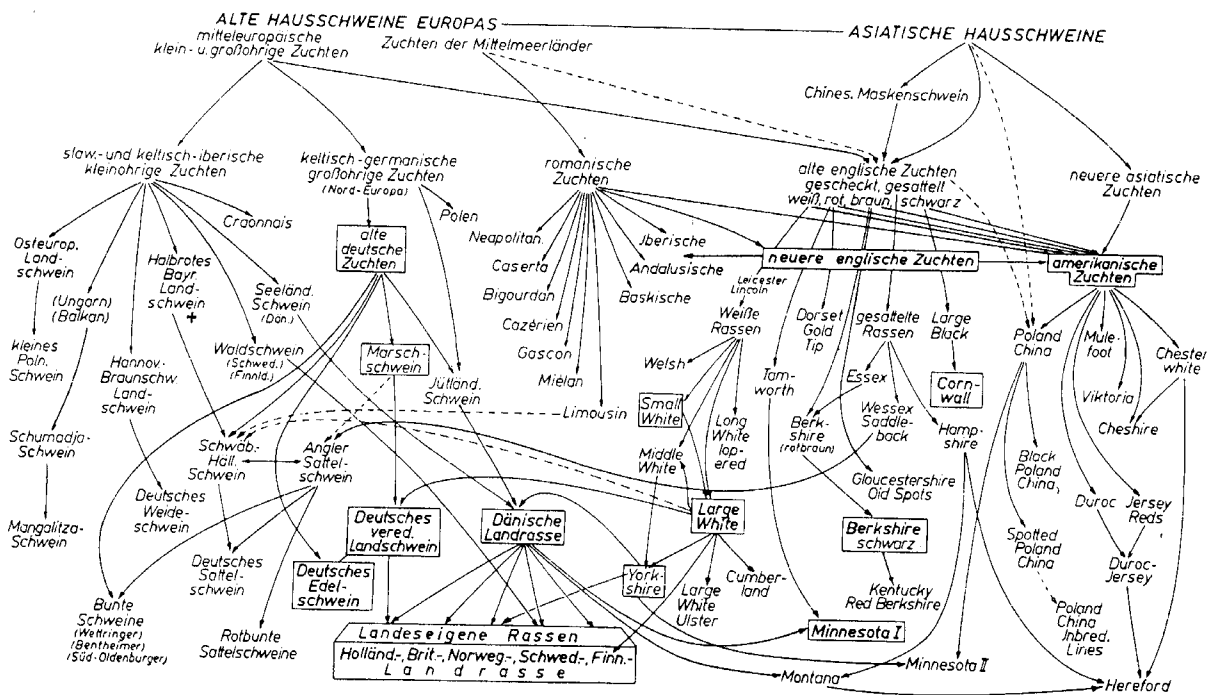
ALTE HAUSSCHWEINE EUROPAS

ASIATISCHE HAUSSCHWEINE

mitteleuropäische klein- u. großohrige Zuchten

Zuchten der Mittelmeerländer

Chines. Maskenschwein

slaw.- und keltisch-iberische kleinohrige Zuchten

keltisch-germanische großohrige Zuchten (Nord-Europa)

romanische Zuchten

alte englische Zuchten gescheckt, gesattelt weiß, rot, braun, schwarz

neuere asiatische Zuchten

Craonnais

Polen

alte deutsche Zuchten

Osteurop. Landschwein

Halbrotes Bayr. Landschwein +

Seeländ. Schwein (Dän.)

Neapolitan.

Caserta

Bigourdan

Cazérien

Gascon

Miélan

Limousin

Jberische

Andalusische

Baskische

neuere englische Zuchten

amerikanische Zuchten

(Ungarn) (Balkan)

kleines Poln. Schwein

Schumadja-Schwein

Mangalitza-Schwein

Hannov.-Braunschw. Landschwein

Deutsches Weideschwein

Waldschwein (Schwed.) (Finnld.)

Marschschwein

Jütländ. Schwein

Schwäb.-Hall. Schwein

Angler Sattelschwein

Deutsches Sattelschwein

Deutsches vered. Landschwein

Deutsches Edelschwein

Dänische Landrasse

Bunte Schweine (Weltringer) (Bentheimer) (Süd-Oldenburger)

Rotbunte Sattelschweine

Leicester Lincoln

Weiße Rassen

Welsh

Small White

Middle White

Long White lopered

Large White

Yorkshire

Large White Ulster

Cumberland

Tamworth

Dorset Gold Tip

gesattelte Rassen

Large Black

Cornwall

Essex

Berkshire (rotbraun)

Wessex Saddleback

Hampshire

Gloucestershire Old Spots

Berkshire schwarz

Kentucky Red Berkshire

Minnesota I

Minnesota II

Montana

Hereford

Poland China

Black Poland China

Spotted Poland China

Poland China Inbred. Lines

Mulefoot

Viktoria

Chester white

Cheshire

Duroc Jersey Reds

Duroc-Jersey

Landeseigene Rassen

Holländ.-, Brit.-, Norweg.-, Schwed.-, Finn.- Landrasse